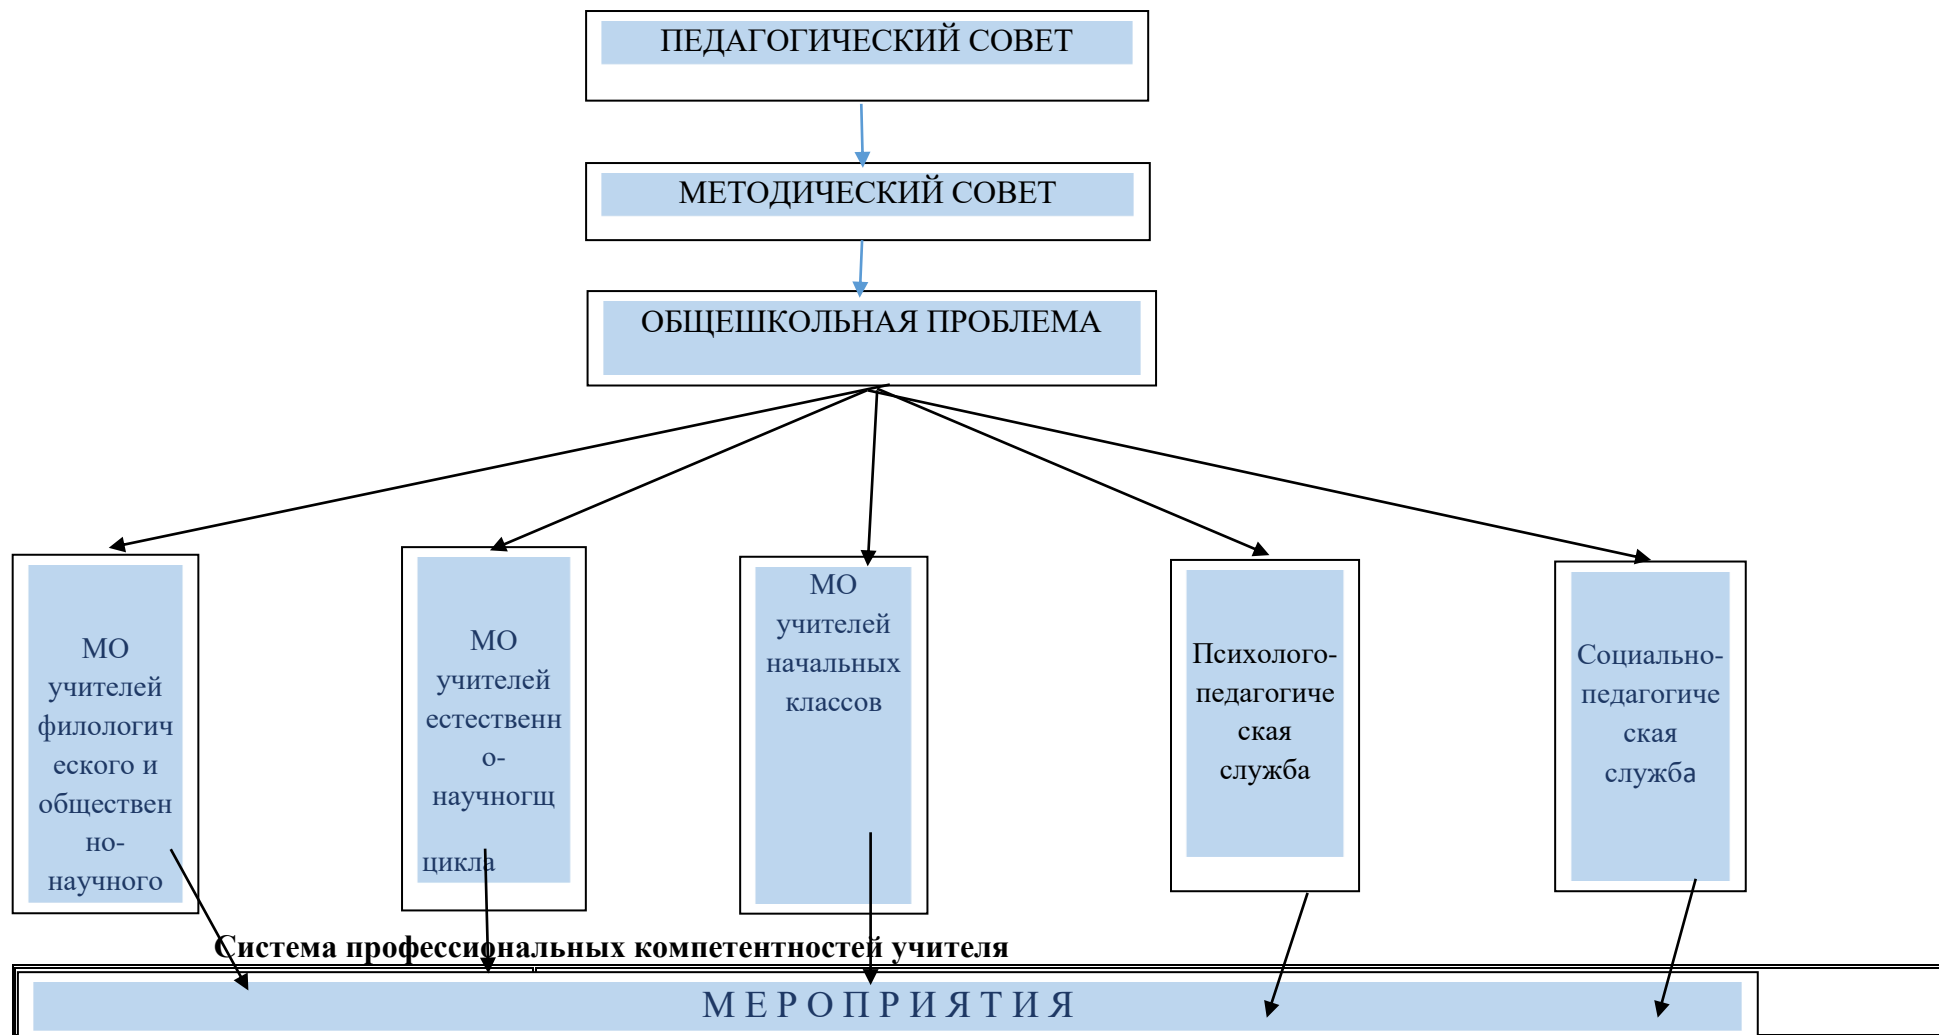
ПЕДАГОГИЧЕСКИЙ СОВЕТ

МЕТОДИЧЕСКИЙ СОВЕТ

ОБЩЕШКОЛЬНАЯ ПРОБЛЕМА

МО учителей филологического и общественно-научного

МО учителей естественно-научногщ цикла

МО учителей начальных классов

Психолого-педагогическая служба

Социально-педагогическая служба

Система профессиональных компетентностей учителя

МЕРОПРИЯТИЯ